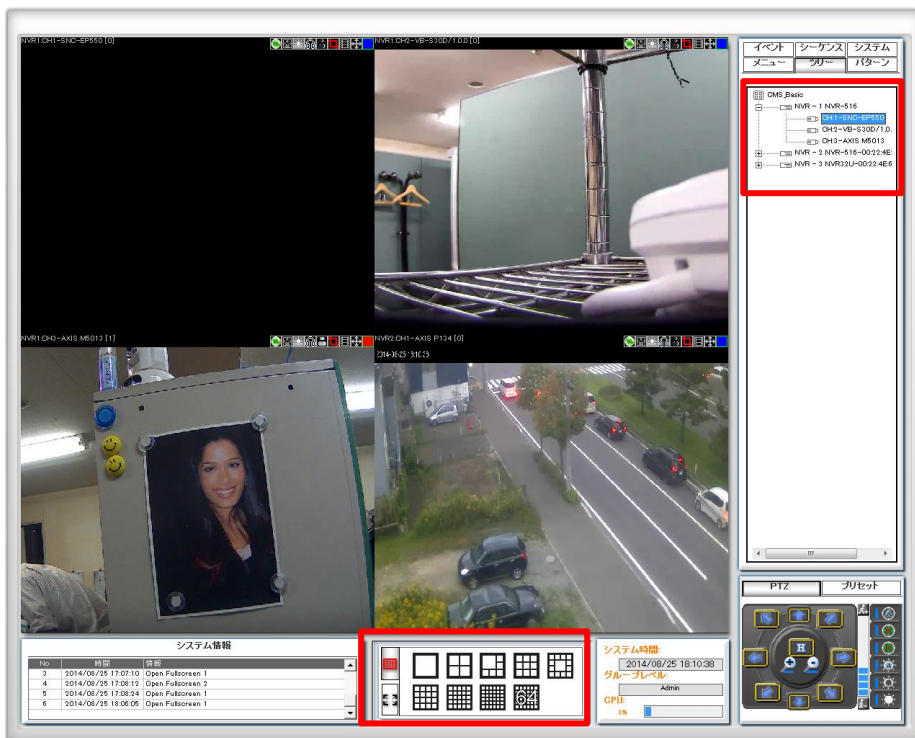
NVR1:CH1-SNC-EP550 [0]

NVR1:CH2-VB-S30D/1.0.0 [0]

NVR1:CH3-AXIS M5013 [1]

NVR2:CH1-AXIS P134 [0]

2014-08-25 18:10:53

イベント
シーケンス
システム
メニュー
ツリー
パターン

CMS_Basic
NVR - 1 NVR-516
CH1-SNC-EP550
CH2-VB-S30D/1.0.
CH3-AXIS M5013
NVR - 2 NVR-516-00:22:4E
NVR - 3 NVR32U-00:22:4E6

PTZ
プリセット

H

システム情報

| No | 時間 | 情報 |
|---|---|---|
| 3 | 2014/08/25 17:07:10 | Open Fullscreen 1 |
| 4 | 2014/08/25 17:08:12 | Open Fullscreen 2 |
| 5 | 2014/08/25 17:08:24 | Open Fullscreen 1 |
| 6 | 2014/08/25 18:06:05 | Open Fullscreen 1 |

システム時間:
2014/08/25 18:10:38
グループレベル:
Admin
CPU:
8%